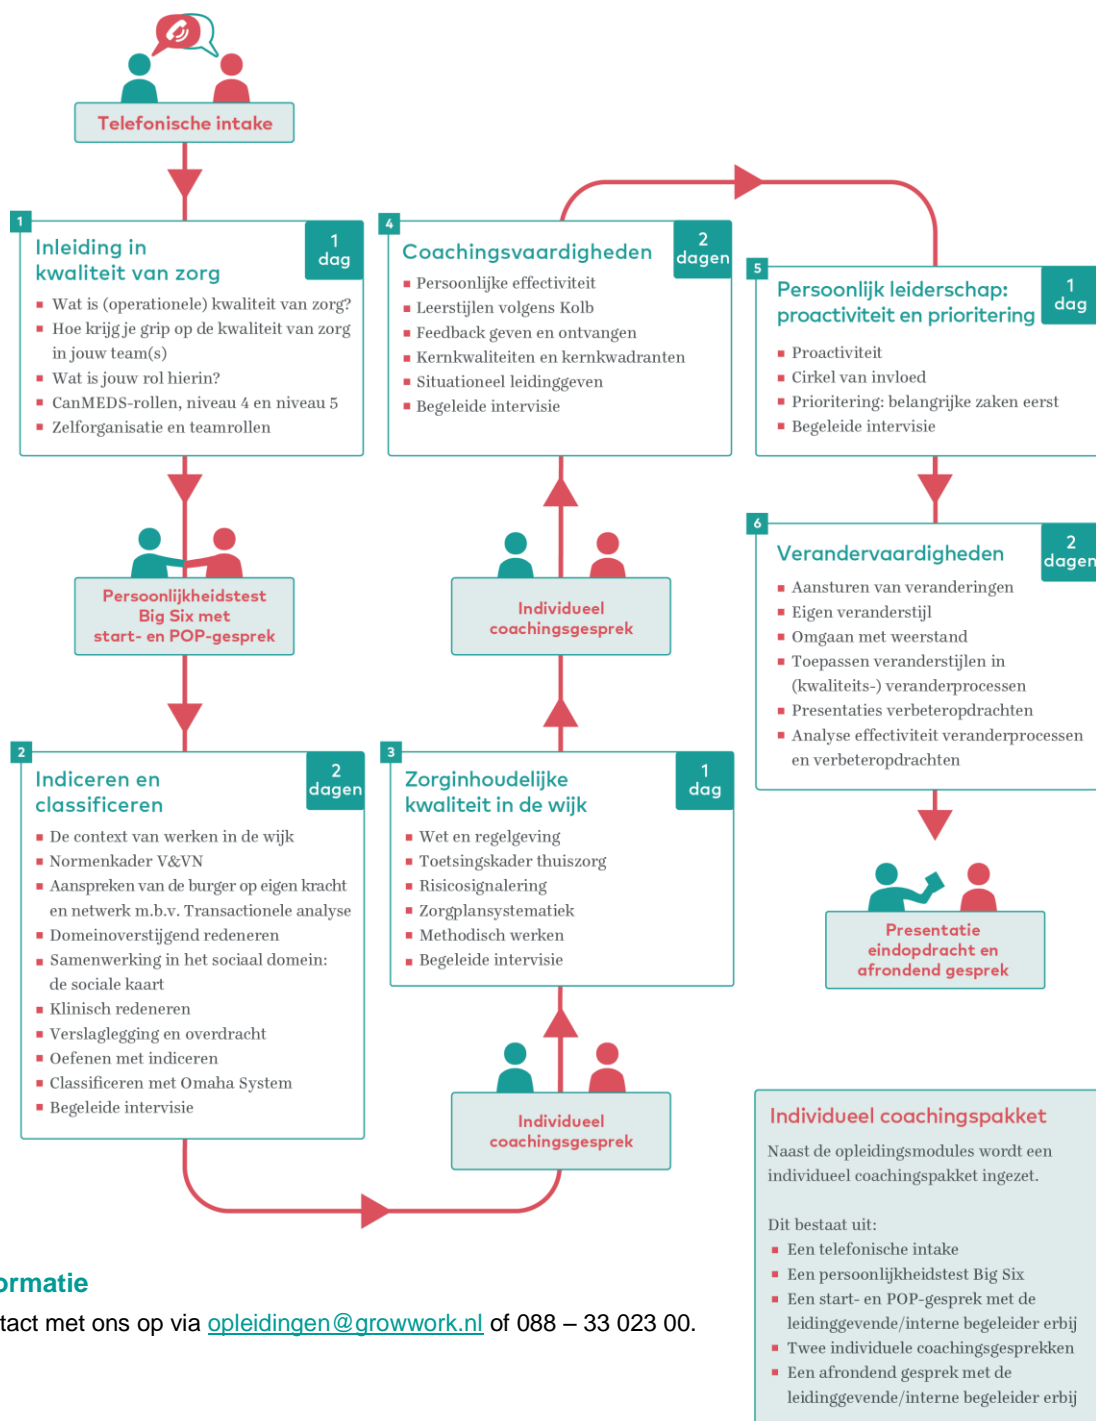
Telefonische intake

1
Inleiding in kwaliteit van zorg
1 dag
- Wat is (operationele) kwaliteit van zorg?
- Hoe krijg je grip op de kwaliteit van zorg in jouw team(s)
- Wat is jouw rol hierin?
- CanMEDS-rollen, niveau 4 en niveau 5
- Zelforganisatie en teamrollen

Persoonlijkheidstest Big Six met start- en POP-gesprek

2
Indiceren en classificeren
2 dagen
- De context van werken in de wijk
- Normenkader V&VN
- Aanspreken van de burger op eigen kracht en netwerk m.b.v. Transactionele analyse
- Domeinoverstijgend redeneren
- Samenwerking in het sociaal domein: de sociale kaart
- Klinisch redeneren
- Verslaglegging en overdracht
- Oefenen met indiceren
- Classificeren met Omaha System
- Begeleide intervisie

4
Coachingsvaardigheden
2 dagen
- Persoonlijke effectiviteit
- Leerstijlen volgens Kolb
- Feedback geven en ontvangen
- Kernkwaliteiten en kernkwadranten
- Situationeel leidinggeven
- Begeleide intervisie

Individueel coachingsgesprek

3
Zorginhoudelijke kwaliteit in de wijk
1 dag
- Wet en regelgeving
- Toetsingskader thuiszorg
- Risicosignalering
- Zorgplansystematiek
- Methodisch werken
- Begeleide intervisie

Individueel coachingsgesprek

5
Persoonlijk leiderschap: proactiviteit en prioritering
1 dag
- Proactiviteit
- Cirkel van invloed
- Prioritering: belangrijke zaken eerst
- Begeleide intervisie

6
Verandervaardigheden
2 dagen
- Aansturen van veranderingen
- Eigen veranderstijl
- Omgaan met weerstand
- Toepassen veranderstijlen in (kwaliteits-) veranderprocessen
- Presentaties verbeteropdrachten
- Analyse effectiviteit veranderprocessen en verbeteropdrachten

Presentatie eindopdracht en afrondend gesprek

Individueel coachingspakket
Naast de opleidingsmodules wordt een individueel coachingspakket ingezet.

Dit bestaat uit:
- Een telefonische intake
- Een persoonlijkheidstest Big Six
- Een start- en POP-gesprek met de leidinggevende/interne begeleider erbij
- Twee individuele coachingsgesprekken
- Een afrondend gesprek met de leidinggevende/interne begeleider erbij

ormatie
tact met ons op via opleidingen@growwork.nl of 088 – 33 023 00.